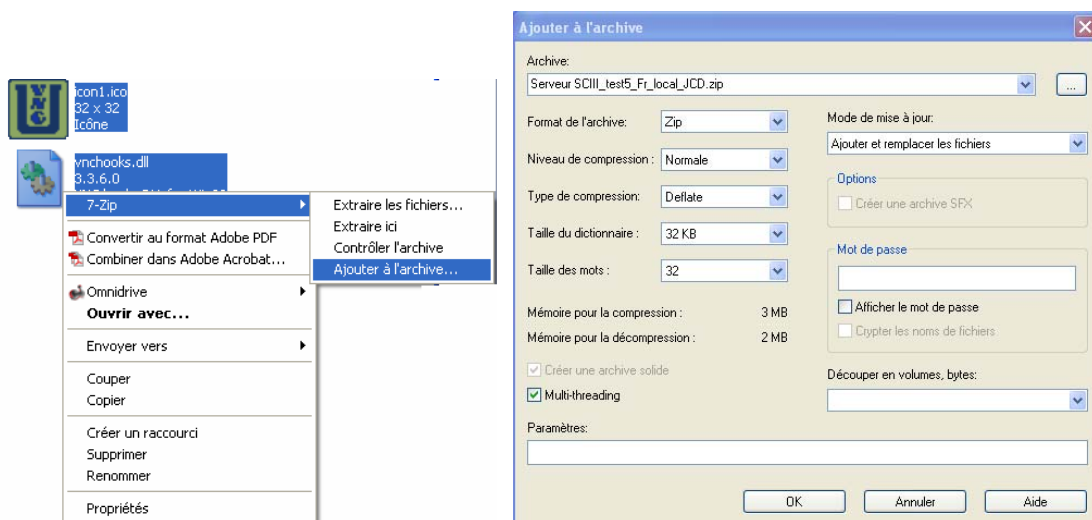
icon1.ico
32 x 32
Icône

vnchooks.dll
3.3.6.0
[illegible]

7-Zip
Convertir au format Adobe PDF
Combiner dans Adobe Acrobat...
Omnidrive
Ouvrir avec...
Envoyer vers
Couper
Copier
Créer un raccourci
Supprimer
Renommer
Propriétés

Extraire les fichiers...
Extraire ici
Contrôler l'archive
Ajouter à l'archive...

Ajouter à l'archive

Archive:
Serveur SCIII_test5_Fr_local_JCD.zip
...

Format de l'archive: Zip
Niveau de compression : Normale
Type de compression: Deflate
Taille du dictionnaire : 32 KB
Taille des mots : 32
Mémoire pour la compression : 3 MB
Mémoire pour la décompression : 2 MB
Créer une archive solide
Multi-threading

Mode de mise à jour:
Ajouter et remplacer les fichiers
Options
Créer une archive SFX
Mot de passe
Afficher le mot de passe
Crypter les noms de fichiers
Découper en volumes, bytes:

Paramètres:

OK
Annuler
Aide